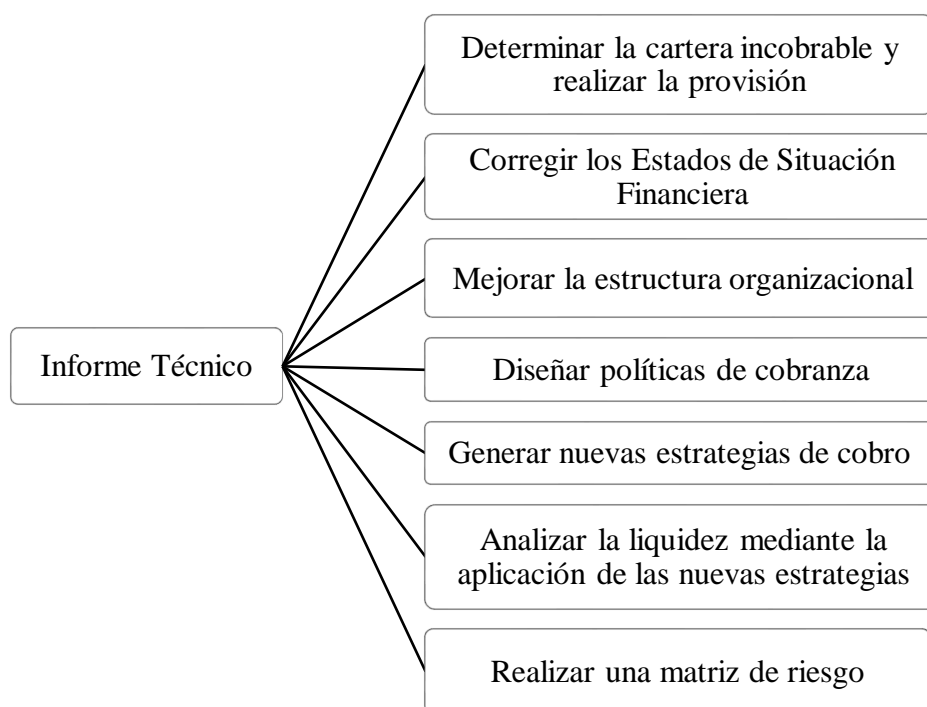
Informe Técnico

Determinar la cartera incobrable y realizar la provisión

Corregir los Estados de Situación Financiera

Mejorar la estructura organizacional

Diseñar políticas de cobranza

Generar nuevas estrategias de cobro

Analizar la liquidez mediante la aplicación de las nuevas estrategias

Realizar una matriz de riesgo